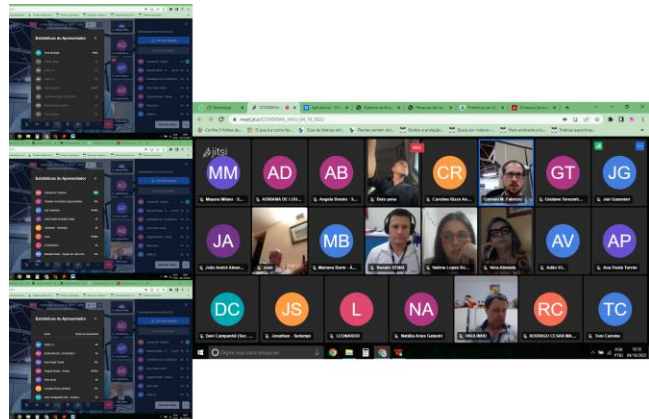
Estatísticas do Apresentador

Estatísticas do Apresentador

Estatísticas do Apresentador

meet.jit.si/CONDEMA_reuniao_04_10_2022

Jitsi

MM
Mayara Milani - S...

AD
ADRIANA DE LUZ...

AB
Angela Santos - S...

Beto pena

CR
Carolina Rizzo Ar...

Conrad M. Fabrizio

GT
Gislaine Terezinh...

JG
Jair Guarnieri

JA
João André Almei...

MB
Mariana Barre - A...

Renato SEMA

Valéria Lopes Vie...

Vera Almeida

AV
Adão Vi...

AP
Ana Paula Turrin

DC
Davi Campanhã (Sec...

JS
Jonathan - Sobempi

L
LEONARDO

NA
Natália Ariza Galante

PAULINHO

RC
RODRIGO CESARINA...

TC
Toni Carreiro

Digite aqui para pesquisar

04/10/2022